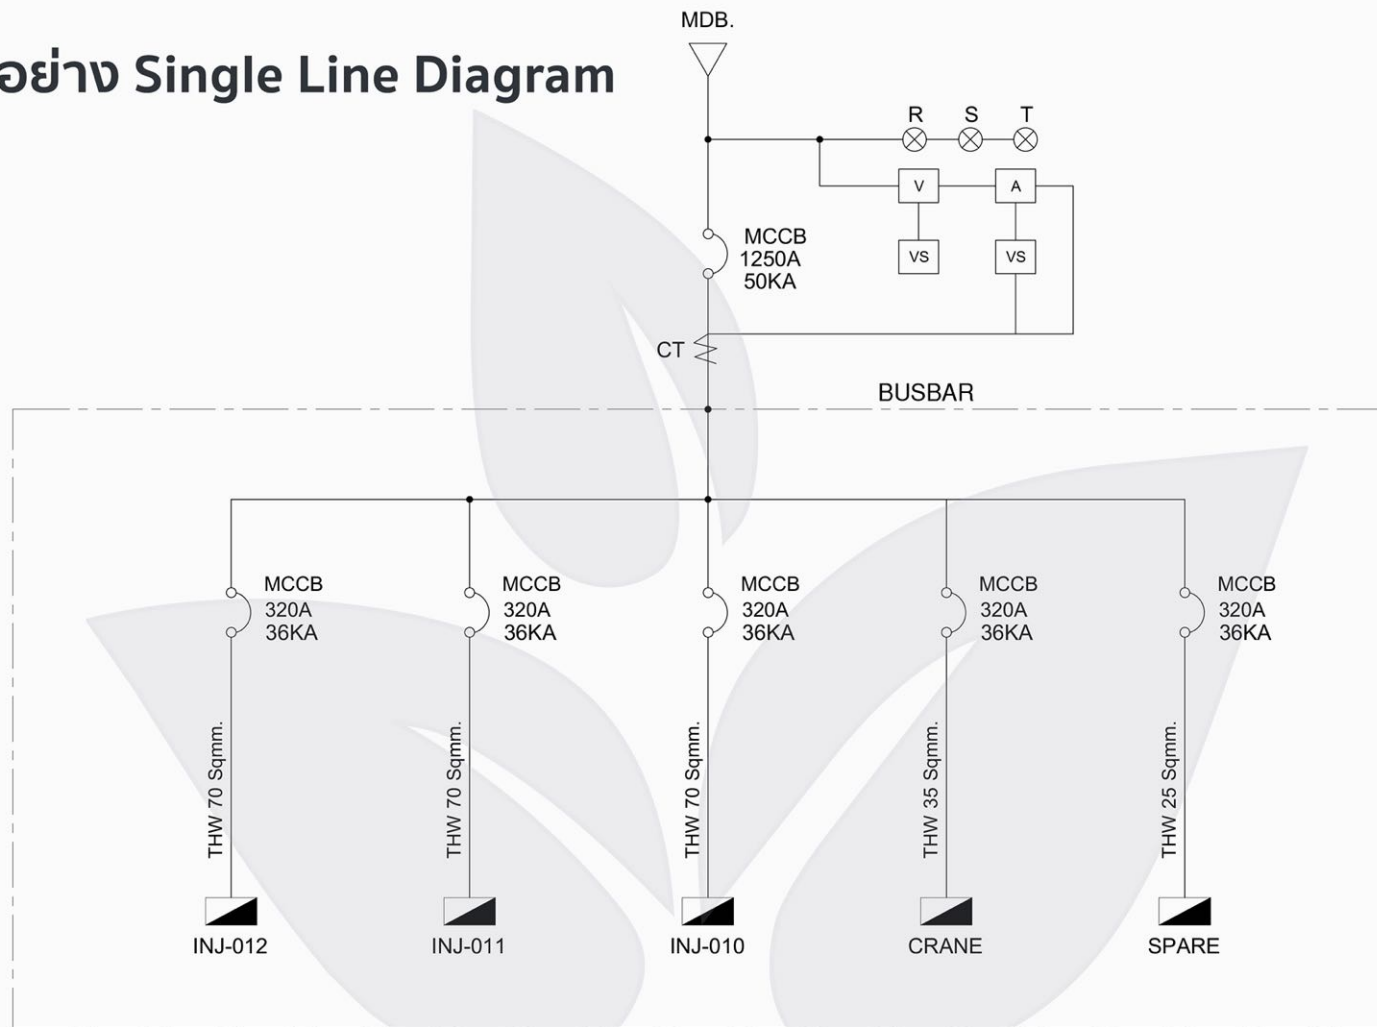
อย่าง Single Line Diagram

MDB.

R S T

V A

VS VS

MCCB
1250A
50KA

CT

BUSBAR

MCCB
320A
36KA

MCCB
320A
36KA

MCCB
320A
36KA

MCCB
320A
36KA

MCCB
320A
36KA

THW 70 Sqmm.

THW 70 Sqmm.

THW 70 Sqmm.

THW 35 Sqmm.

THW 25 Sqmm.

INJ-012

INJ-011

INJ-010

CRANE

SPARE